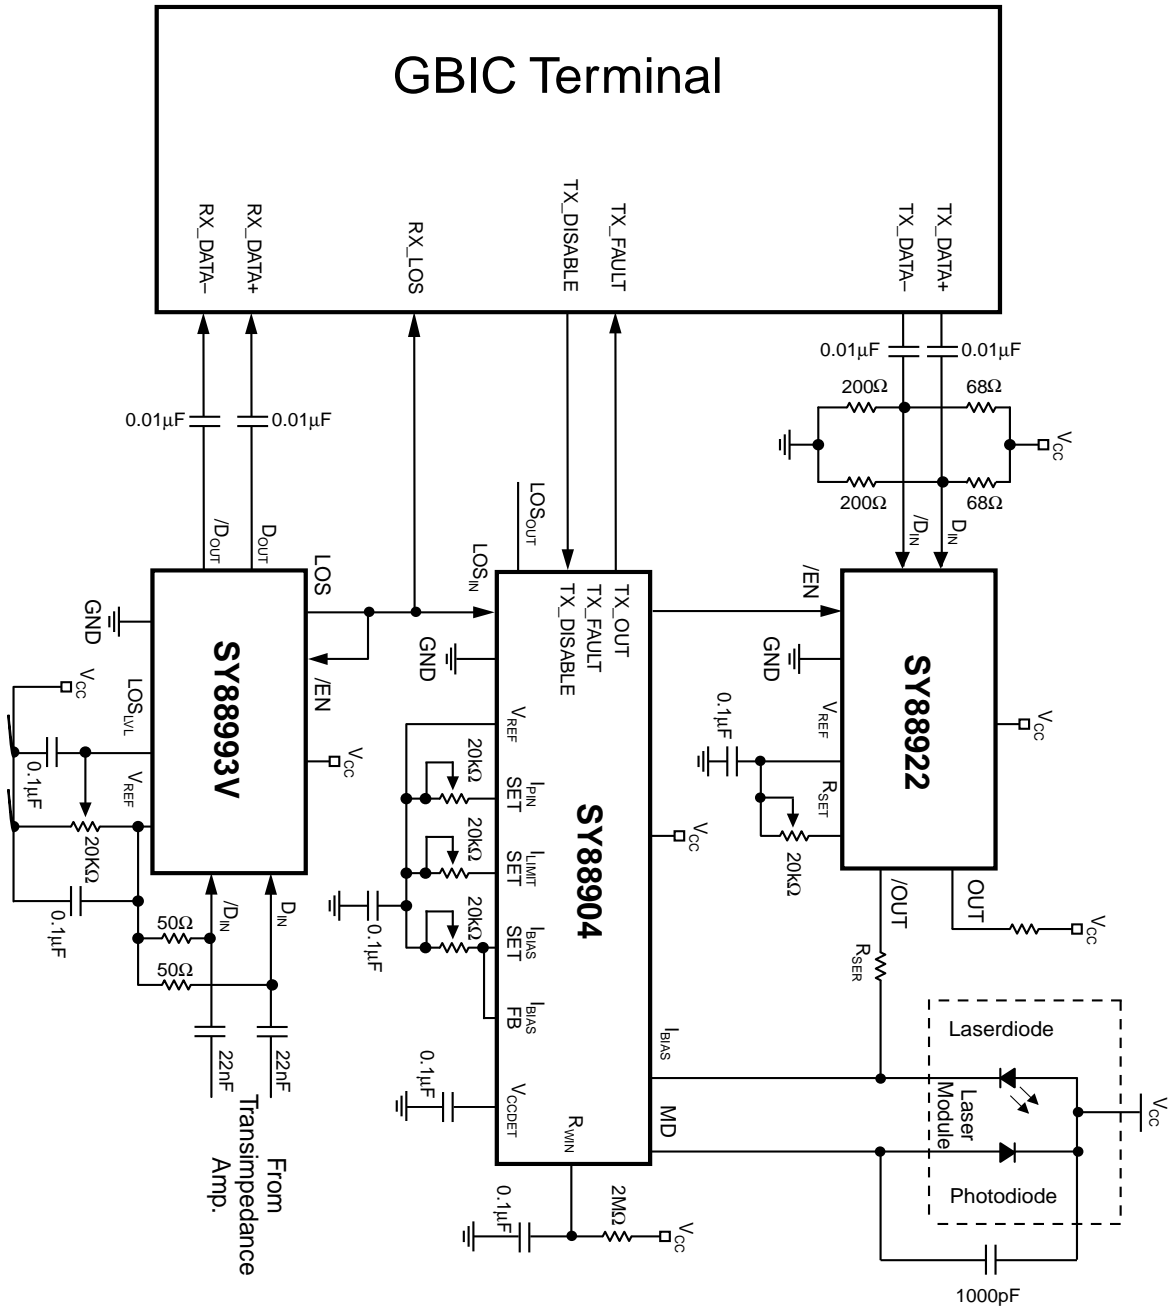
GBIC Terminal

RX_DATA–
RX_DATA+
RX_LOS
TX_DISABLE
TX_FAULT
TX_DATA–
TX_DATA+

0.01µF
0.01µF
0.01µF
0.01µF
200Ω
68Ω
200Ω
68Ω
$V_{CC}$

/$D_{OUT}$
$D_{OUT}$
LOS
GND
SY8893V
/EN
$V_{CC}$
$V_{CC}$
$LOS_{LVL}$
0.1µF
$V_{REF}$
20KΩ
0.1µF
50Ω
50Ω
/$D_{IN}$
$D_{IN}$
22nF
22nF
From Transimpedance Amp.

$LOS_{OUT}$
$LOS_{IN}$
TX_OUT
TX_FAULT
TX_DISABLE
GND
$V_{REF}$
20kΩ
$I_{PIN}$ SET
20kΩ
$I_{LIMIT}$ SET
20kΩ
$I_{BIAS}$ SET
$I_{BIAS}$ FB
0.1µF
SY88904
$V_{CC}$
0.1µF
$V_{CCDET}$
$R_{WIN}$
$I_{BIAS}$
MD
0.1µF
2MΩ
$V_{CC}$

/EN
/$D_{IN}$
$D_{IN}$
GND
SY88922
0.1µF
$V_{REF}$
$R_{SET}$
20kΩ
$V_{CC}$
/OUT
OUT
$V_{CC}$
$R_{SER}$
Laserdiode
Laser Module
Photodiode
$V_{CC}$
1000pF